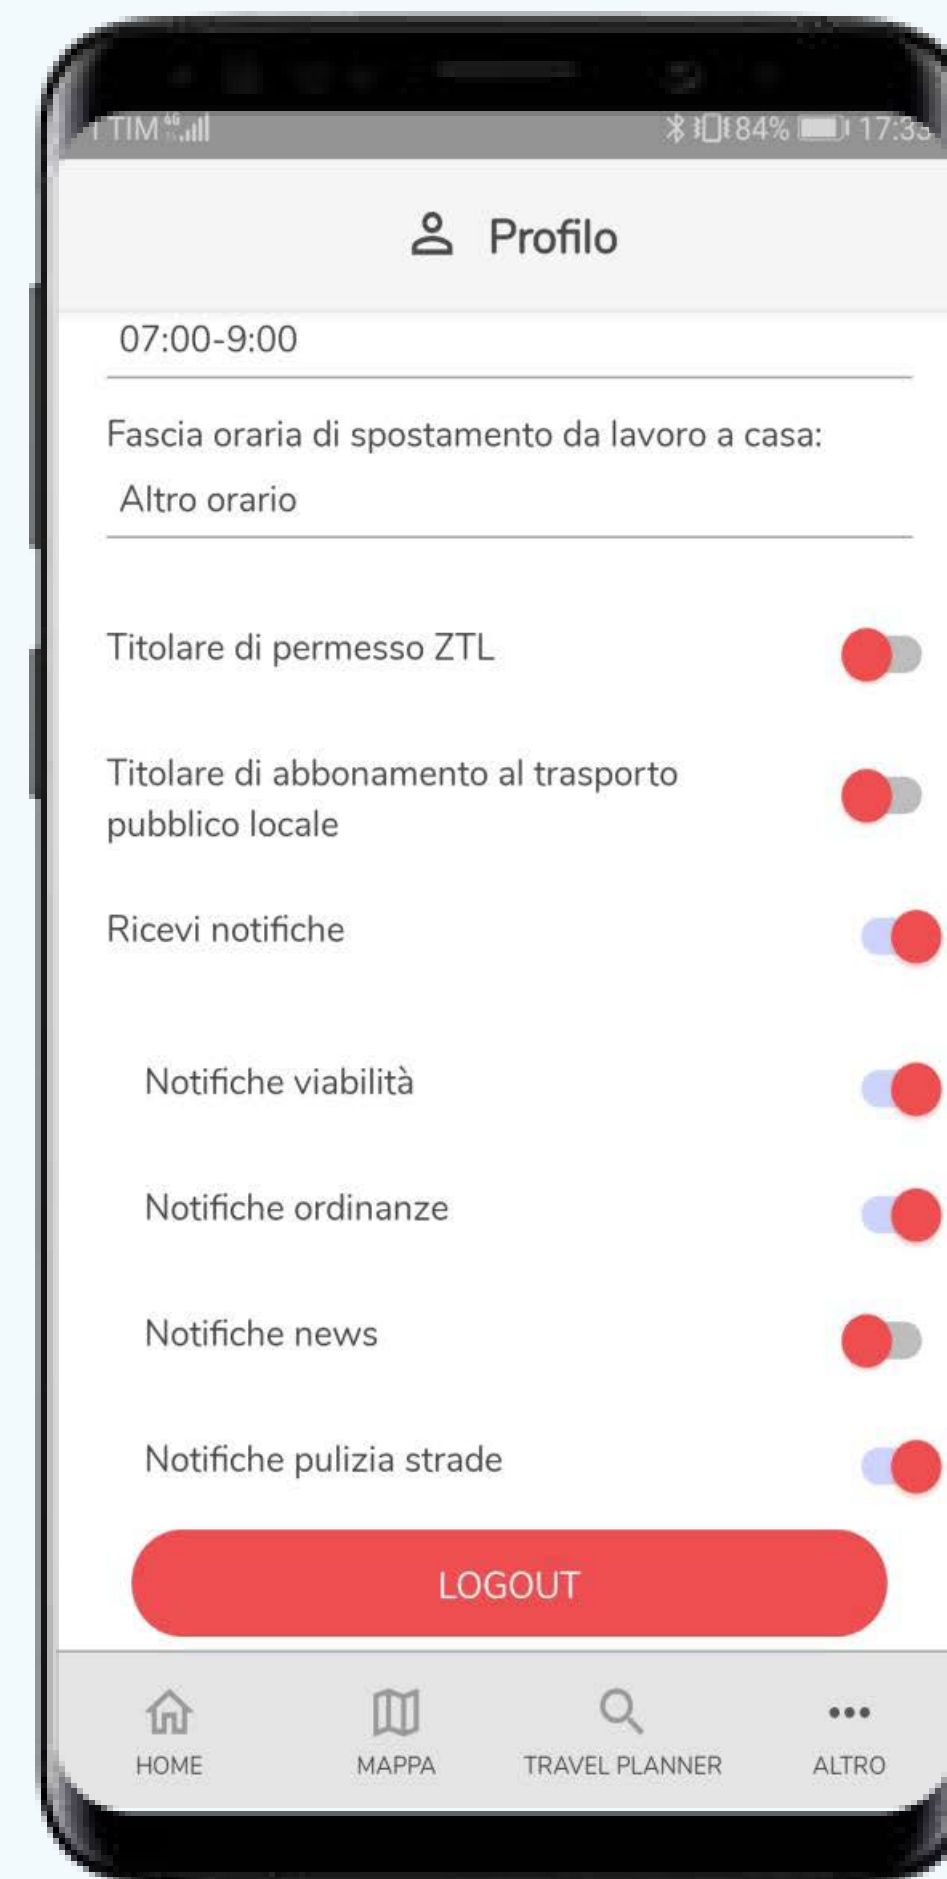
TIM 4G
84% 17:33

Profilo

07:00-9:00

Fascia oraria di spostamento da lavoro a casa:

Altro orario

Titolare di permesso ZTL

Titolare di abbonamento al trasporto pubblico locale

Ricevi notifiche

Notifiche viabilità

Notifiche ordinanze

Notifiche news

Notifiche pulizia strade

LOGOUT

HOME
MAPPA
TRAVEL PLANNER
ALTRO